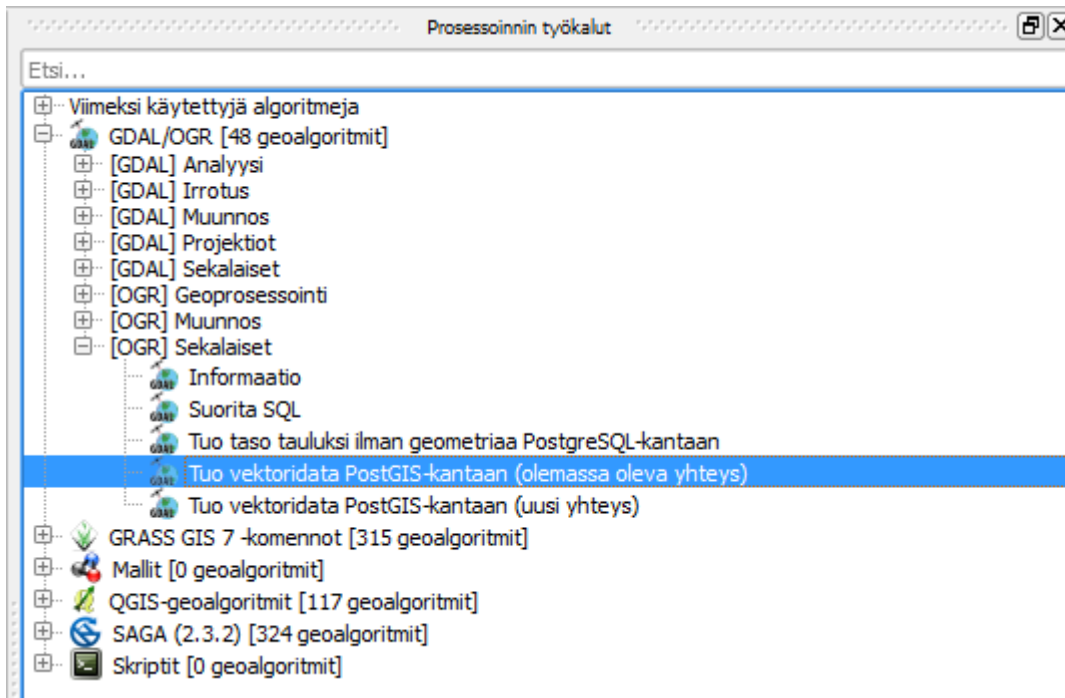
Prosessoinnin työkalut

Etsi...

Viimeksi käytettyjä algoritmeja
GDAL/OGR [48 geoalgoritmit]
[GDAL] Analyysi
[GDAL] Irrotus
[GDAL] Muunnos
[GDAL] Projektiot
[GDAL] Sekalaiset
[OGR] Geoprosessointi
[OGR] Muunnos
[OGR] Sekalaiset
Informaatio
Suorita SQL
Tuo taso tauluksi ilman geometriaa PostgreSQL-kantaan
Tuo vektoridata PostGIS-kantaan (olemassa oleva yhteys)
Tuo vektoridata PostGIS-kantaan (uusi yhteys)
GRASS GIS 7 -komennot [315 geoalgoritmit]
Mallit [0 geoalgoritmit]
QGIS-geoalgoritmit [117 geoalgoritmit]
SAGA (2.3.2) [324 geoalgoritmit]
Skriptit [0 geoalgoritmit]